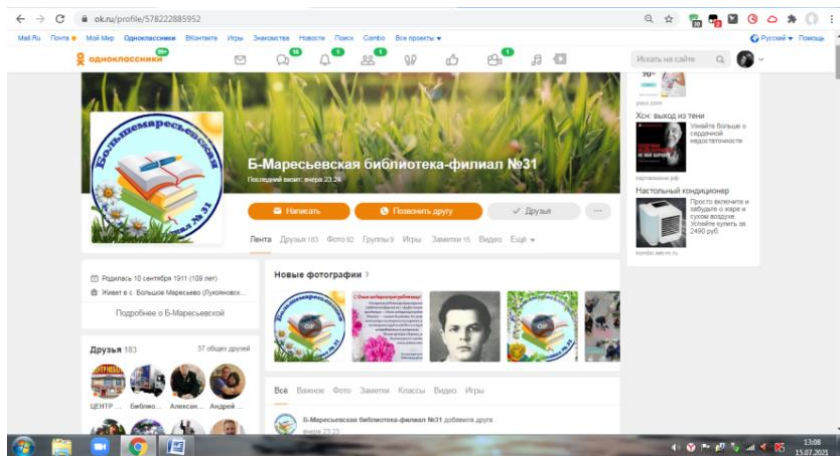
ok.ru/profile/578222885952

Mail.Ru Почта Мой Мир Одноклассники ВКонтакте Игры Знакомства Новости Поиск Combo Все проекты

Русский Помощь

одноклассники 99+

16 1 1 1

Искать на сайте

Хон: выход из тени

Узнайте больше о сердечной недостаточности

Настольный кондиционер

Просто включите и забудьте о жаре и сухом воздухе. Успейте купить за 2490 руб.

Б-Маресьевская библиотека-филиал №31

Последний визит: вчера 23:24

Написать

Позвонить другу

Друзья

Лента Друзья 183 Фото 92 Группы 9 Игры Заметки 15 Видео Ещё

Родилась 10 сентября 1911 (109 лет)

Живет в с. Большое Маресьево (Лукояновск...

Подробнее о Б-Маресьевской

Новые фотографии 3

Друзья 183 37 общих друзей

ЦЕНТР ... Библио... Алексан... Андрей ...

Всё Важное Фото Заметки Классы Видео Игры

Б-Маресьевская библиотека-филиал №31 добавила друга

вчера 23:23

13:08
15.07.2021